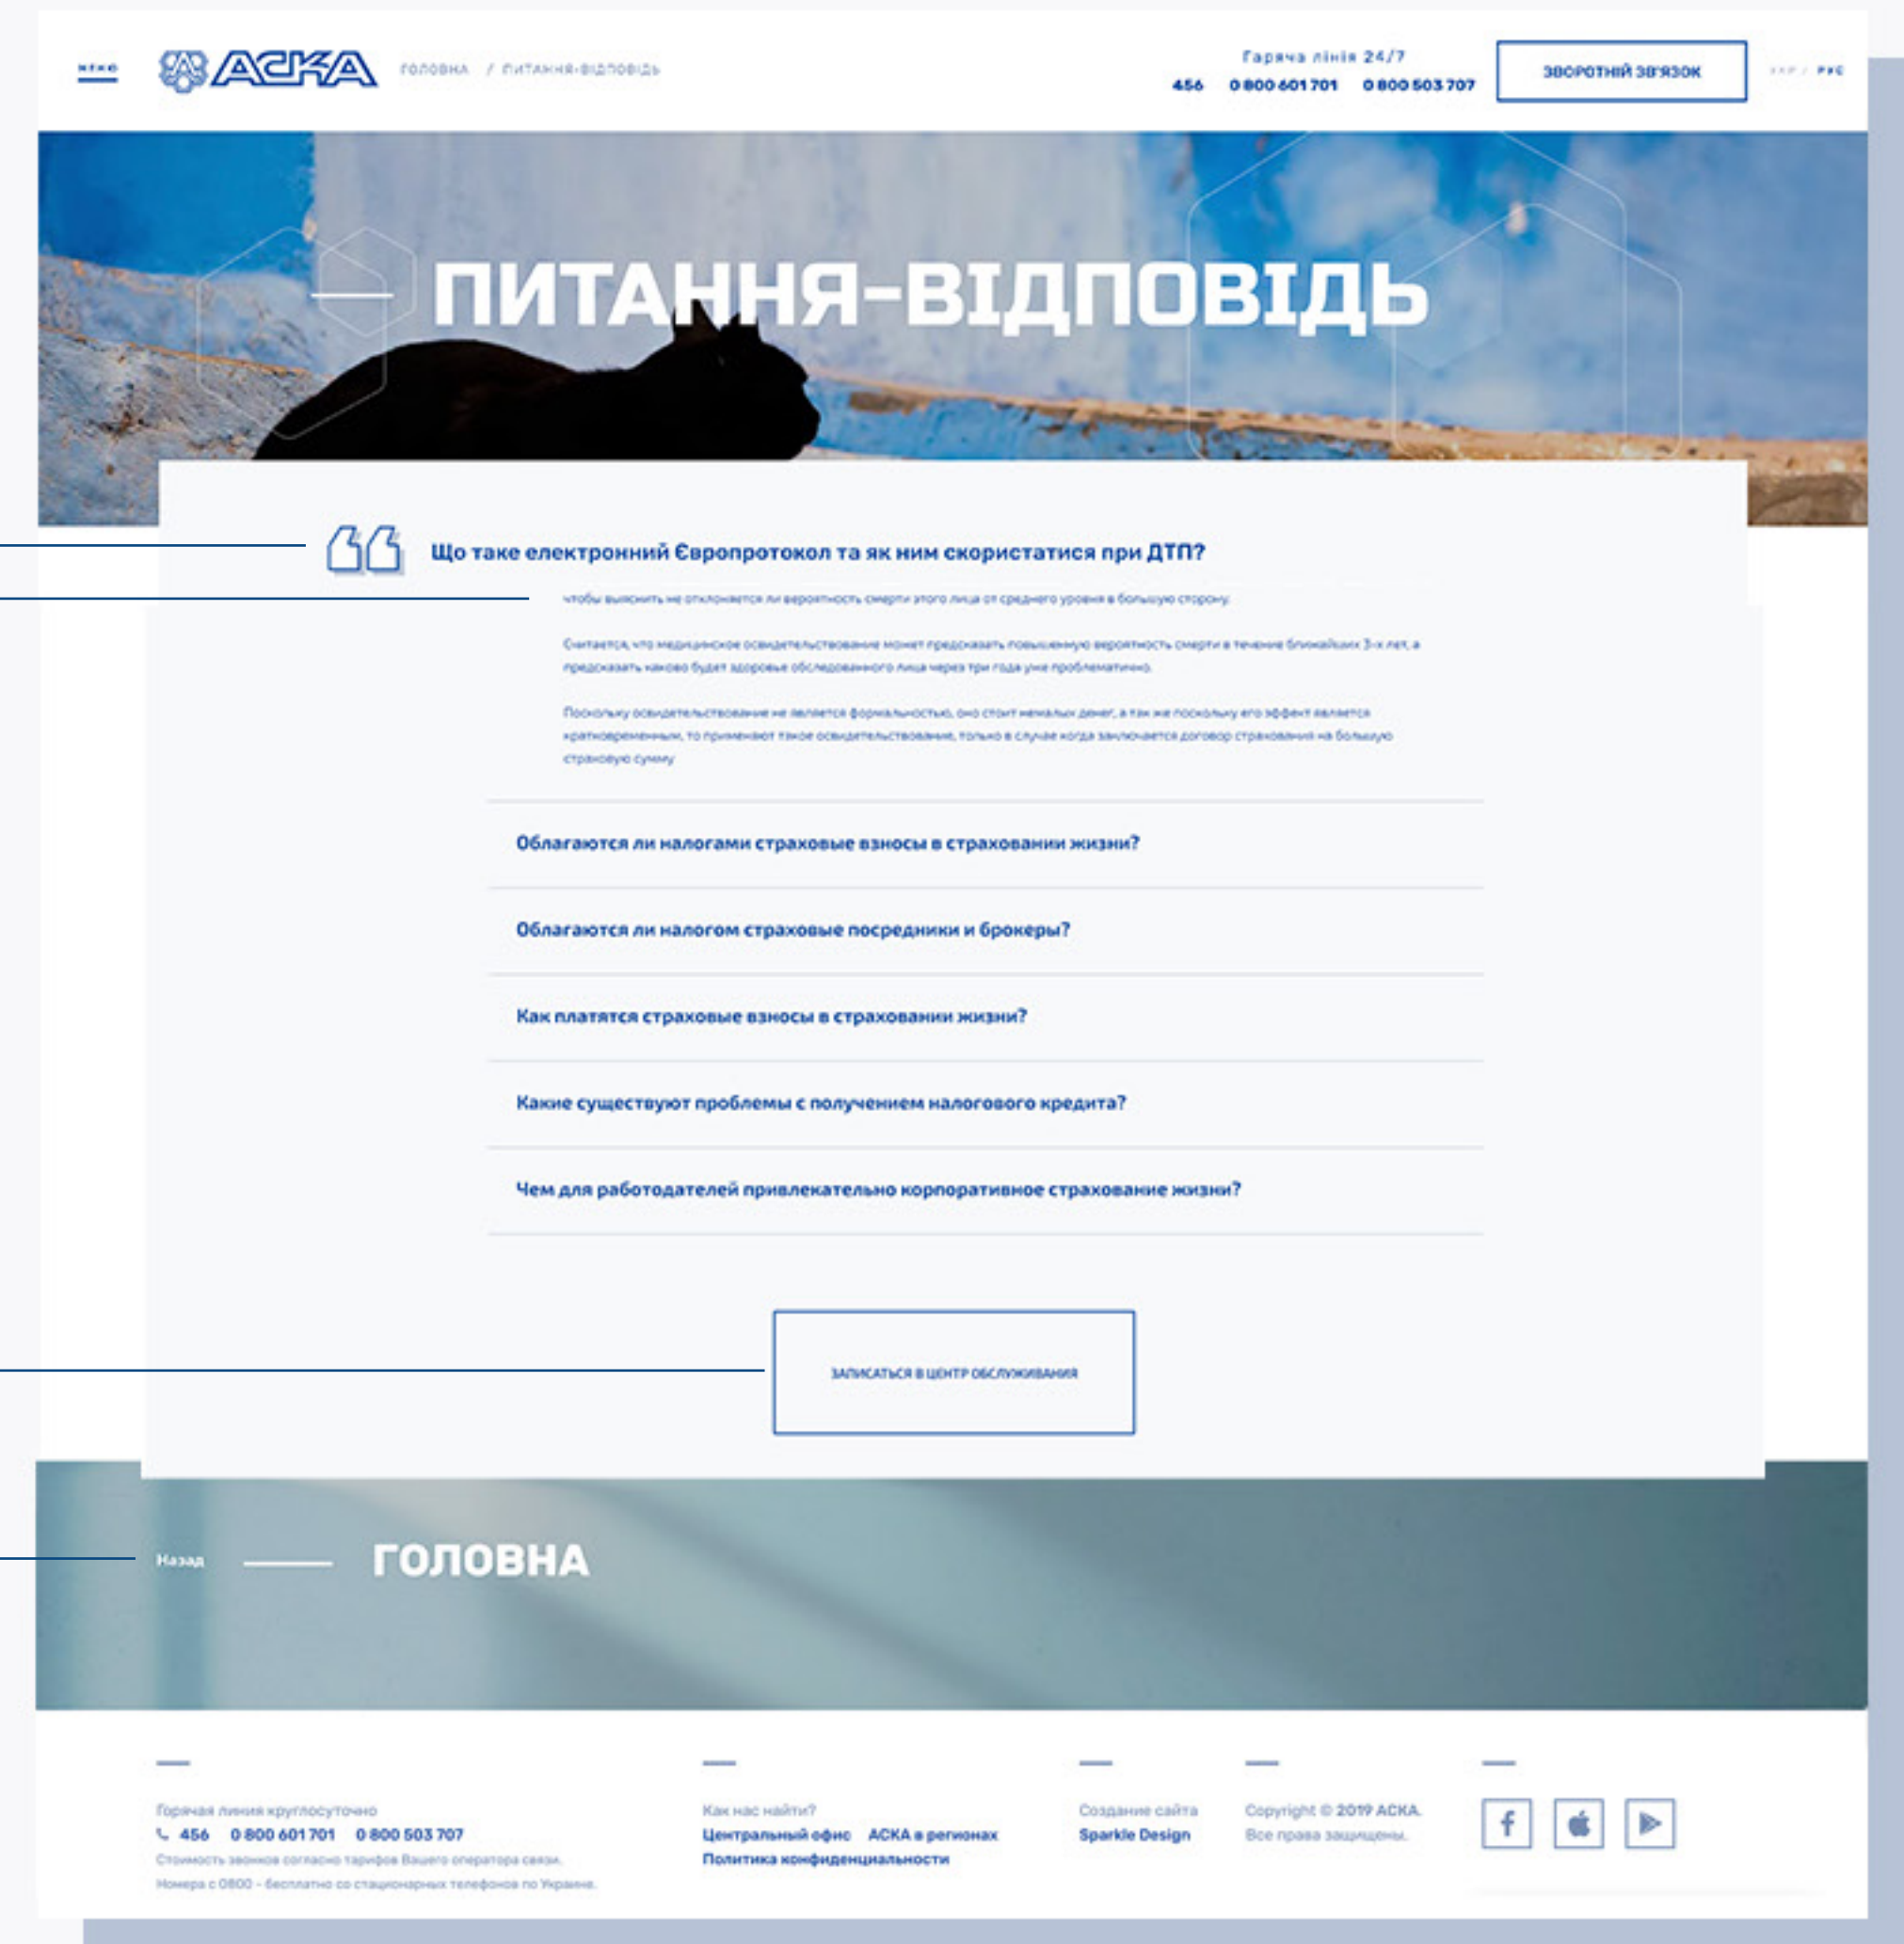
МЕНЮ АСКА ГОЛОВНА / ПИТАННЯ-ВІДПОВІДЬ

Гаряча лінія 24/7
456 0 800 601 701 0 800 503 707

ЗВОРОТНІЙ ЗВ'ЯЗОК

УКР / РУС

ПИТАННЯ-ВІДПОВІДЬ

Що таке електронний Європротокол та як ним скористатися при ДТП?

чтобы выяснить не отклоняется ли вероятность смерти этого лица от среднего уровня в большую сторону.

Считается, что медицинское освидетельствование может предсказать повышенную вероятность смерти в течение ближайших 3-х лет, а предсказать каково будет здоровье обследованного лица через три года уже проблематично.

Поскольку освидетельствование не является формальностью, оно стоит немалых денег, а так же поскольку его эффект является кратковременным, то применяют такое освидетельствование, только в случае когда заключается договор страхования на большую страховую сумму

Облагаются ли налогами страховые взносы в страховании жизни?

Облагаются ли налогом страховые посредники и брокеры?

Как платятся страховые взносы в страховании жизни?

Какие существуют проблемы с получением налогового кредита?

Чем для работодателей привлекательно корпоративное страхование жизни?

ЗАПИСАТЬСЯ В ЦЕНТР ОБСЛУЖИВАНИЯ

Назад ГОЛОВНА

Горячая линия круглосуточно
456 0 800 601 701 0 800 503 707
Стоимость звонков согласно тарифов Вашего оператора связи.
Номера с 0800 - бесплатно со стационарных телефонов по Украине.

Как нас найти?
Центральный офис АСКА в регионах
Политика конфиденциальности

Создание сайта
Sparkle Design

Copyright © 2019 АСКА.
Все права защищены.